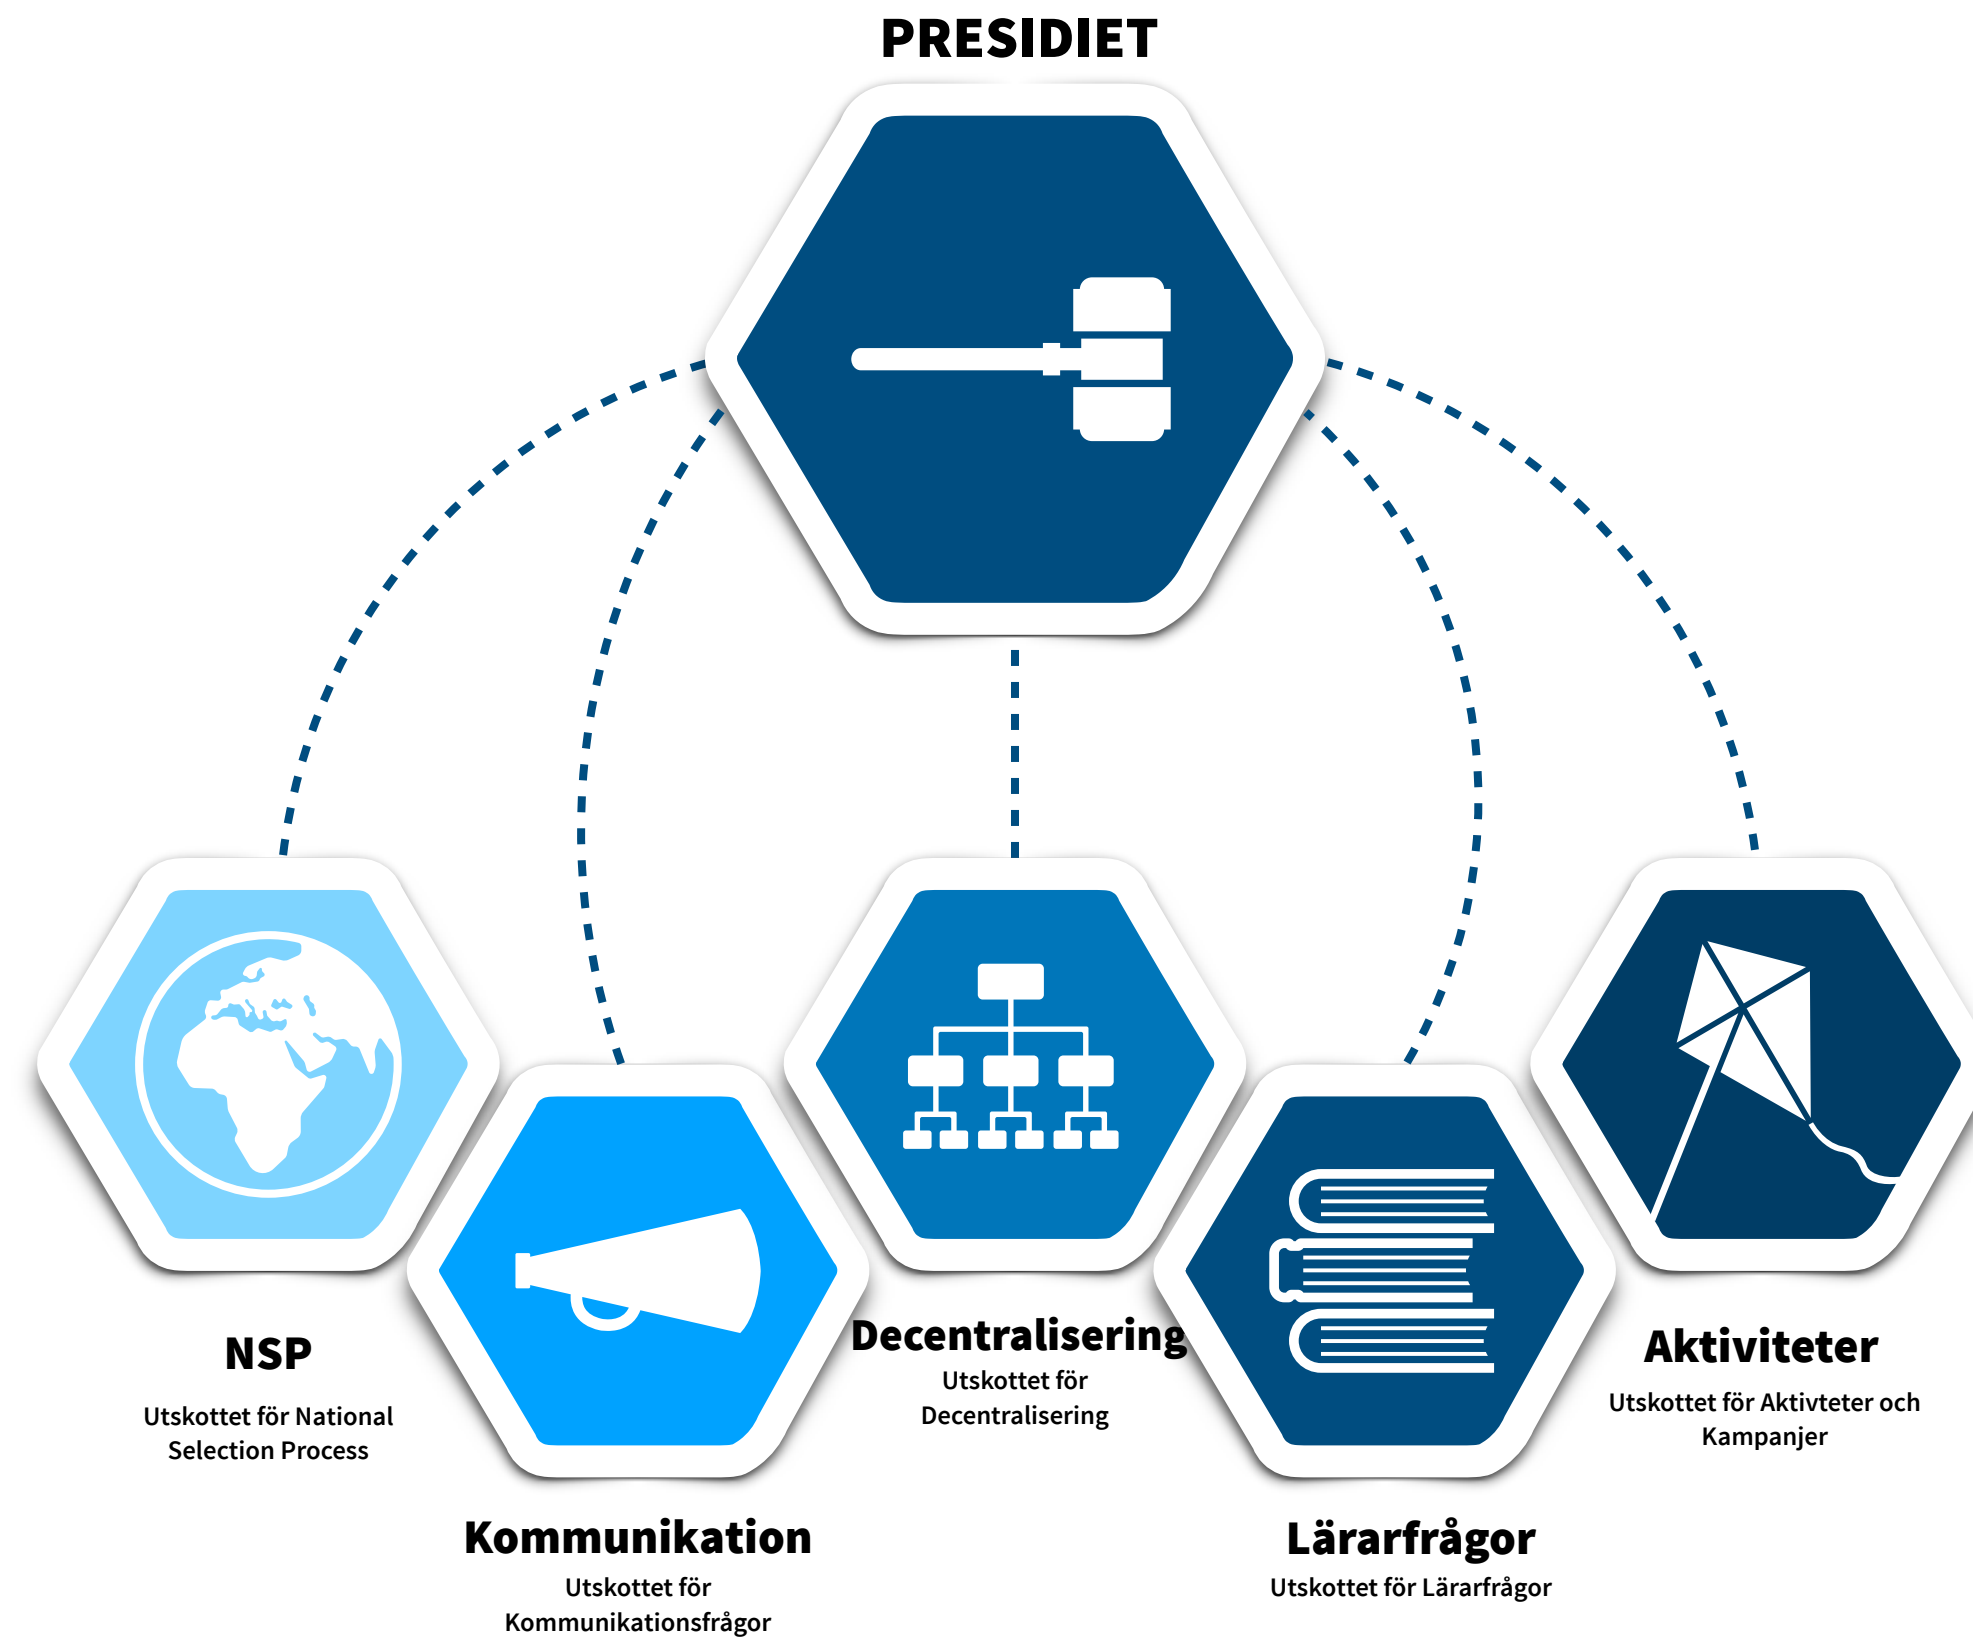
PRESIDIET

NSP
Utskottet för National Selection Process

Decentralisering
Utskottet för Decentralisering

Aktiviteter
Utskottet för Aktivteter och Kampanjer

Kommunikation
Utskottet för Kommunikationsfrågor

Lärarfrågor
Utskottet för Lärarfrågor